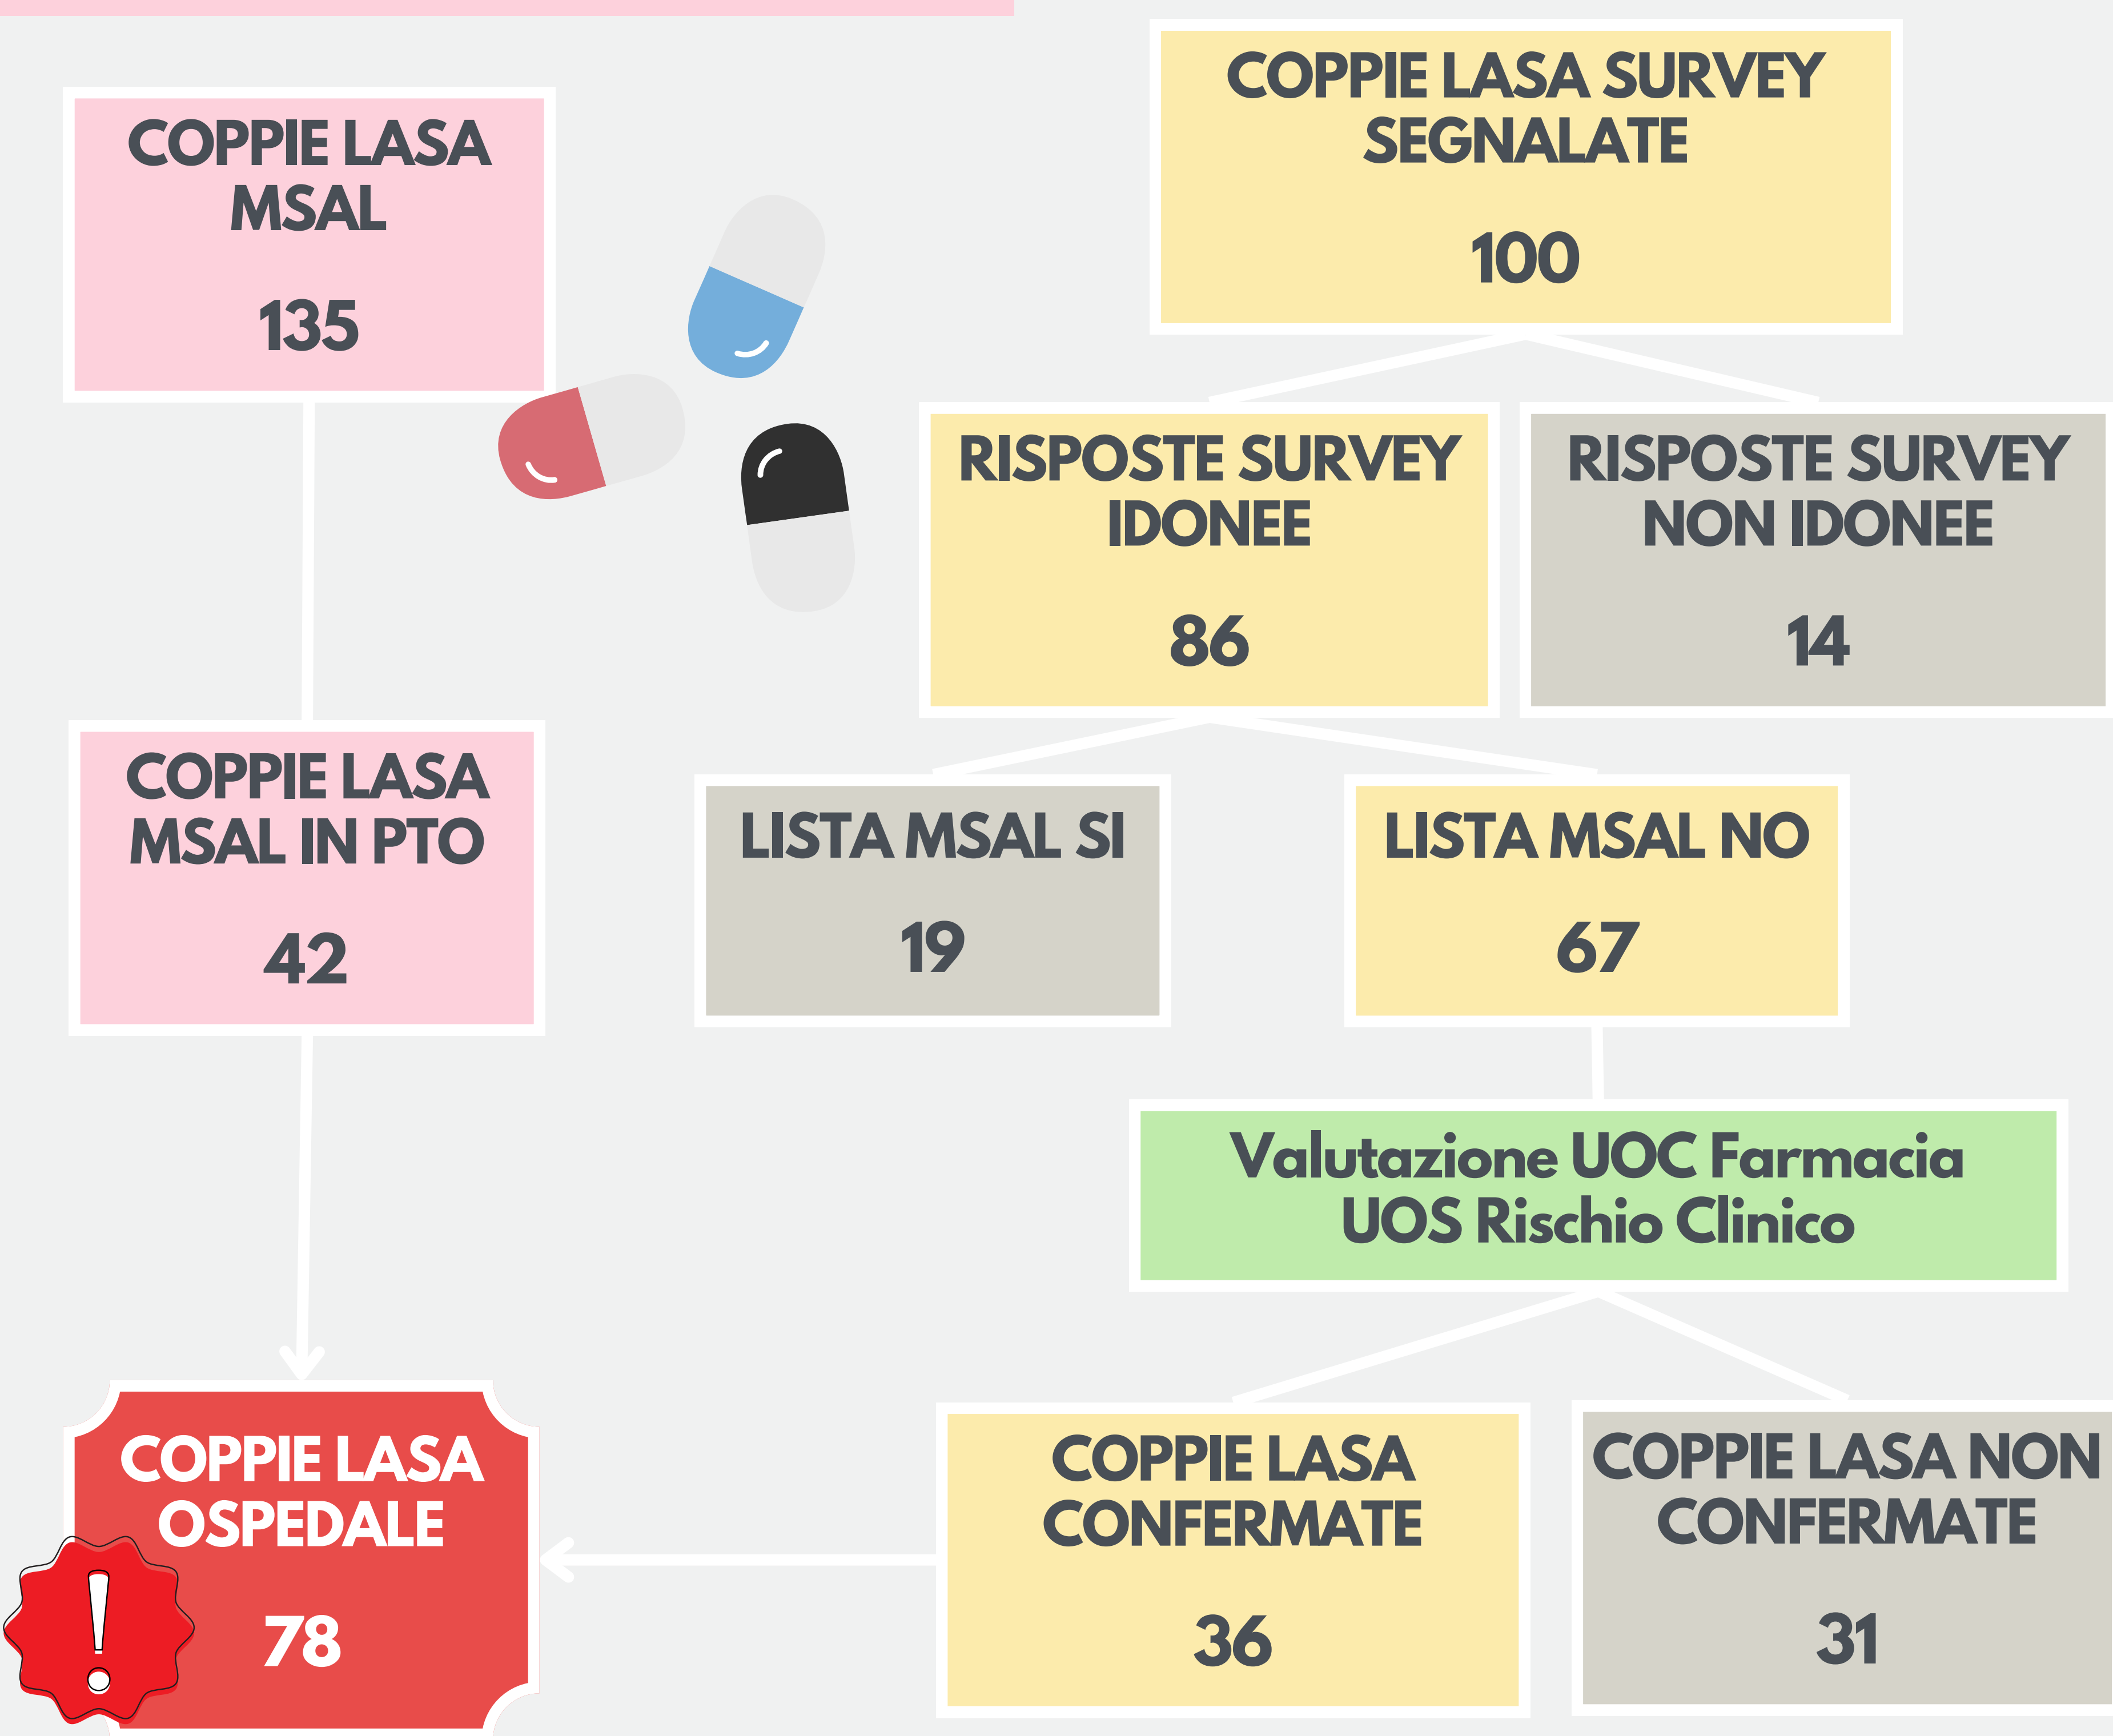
COPPIE LASA MSAL

135

COPPIE LASA SURVEY SEGNALATE

100

RISPOSTE SURVEY IDONEE

86

RISPOSTE SURVEY NON IDONEE

14

COPPIE LASA MSAL IN PTO

42

LISTA MSAL SI

19

LISTA MSAL NO

67

Valutazione UOC Farmacia UOS Rischio Clinico

COPPIE LASA OSPEDALE

78

COPPIE LASA CONFERMATE

36

COPPIE LASA NON CONFERMATE

31